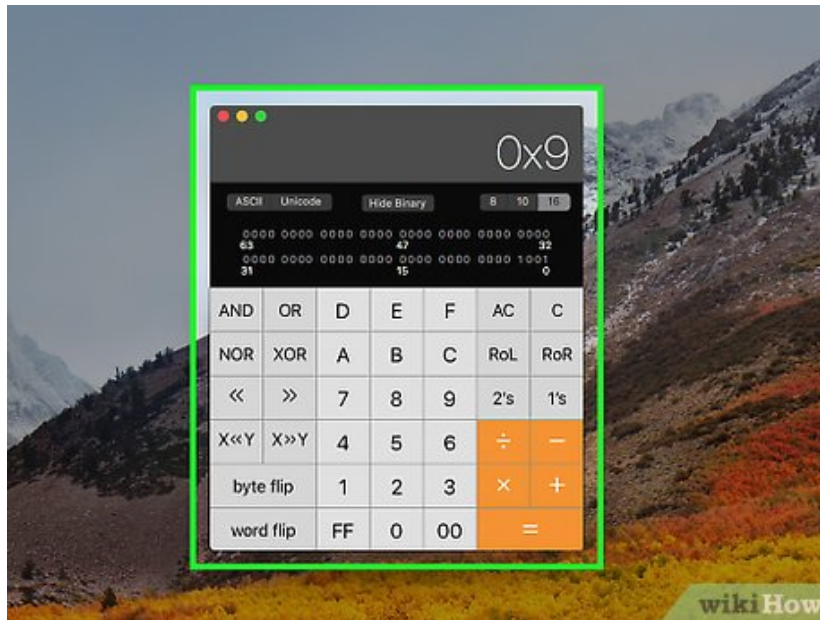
0x9

ASCII Unicode Hide Binary 8 10 16

0000 0000 0000 0000 0000 0000 0000 0000
63 47 32
0000 0000 0000 0000 0000 0000 0000 1001
31 15 0

| AND | OR | D | E | F | AC | C |
|---|---|---|---|---|---|---|
| NOR | XOR | A | B | C | RoL | RoR |
| « | » | 7 | 8 | 9 | 2's | 1's |
| X«Y | X»Y | 4 | 5 | 6 | ÷ | − |
| byte flip | | 1 | 2 | 3 | × | + |
| word flip | | FF | 0 | 00 | = | |

wikiHow